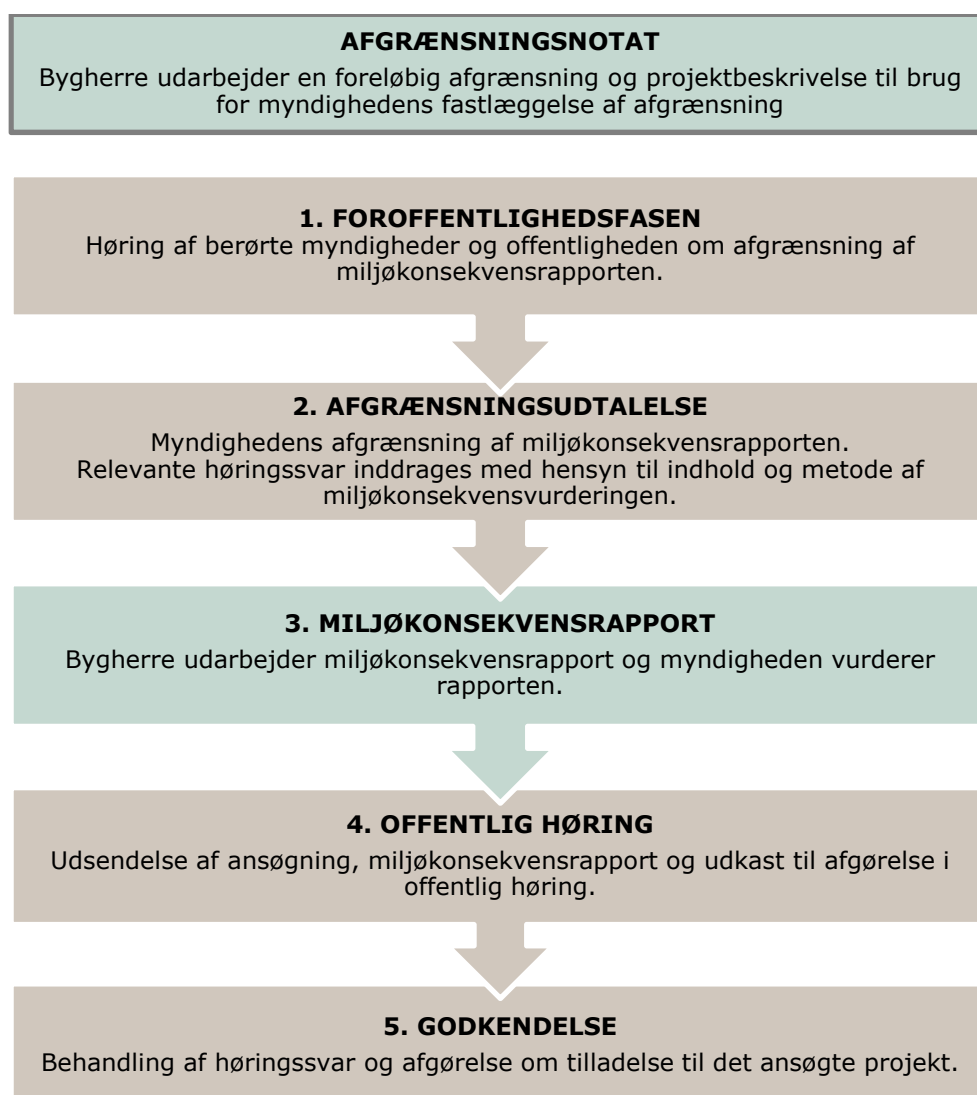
AFGRÆNSNINGSNOTAT
Bygherre udarbejder en foreløbig afgrænsning og projektbeskrivelse til brug for myndighedens fastlæggelse af afgrænsning

1. FOROFFENTLIGHEDSFASEN
Høring af berørte myndigheder og offentligheden om afgrænsning af miljøkonsekvensrapporten.

2. AFGRÆNSNINGSUDTALELSE
Myndighedens afgrænsning af miljøkonsekvensrapporten. Relevante høringssvar inddrages med hensyn til indhold og metode af miljøkonsekvensvurderingen.

3. MILJØKONSEKVENSRAPPORT
Bygherre udarbejder miljøkonsekvensrapport og myndigheden vurderer rapporten.

4. OFFENTLIG HØRING
Udsendelse af ansøgning, miljøkonsekvensrapport og udkast til afgørelse i offentlig høring.

5. GODKENDELSE
Behandling af høringssvar og afgørelse om tilladelse til det ansøgte projekt.